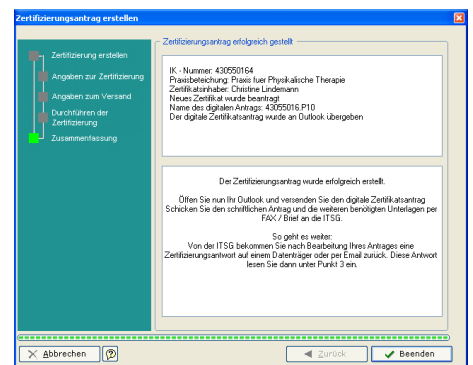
Zertifizierungsantrag erstellen

Zertifizierung erstellen
Angaben zur Zertifizierung
Angaben zum Versand
Durchführen der Zertifizierung
Zusammenfassung

Zertifizierungsantrag erfolgreich gestellt

IK - Nummer: 430550164
Praxisbezeichnung: Praxis fuer Physikalische Therapie
Zertifikatsinhaber: Christine Lindemann
Neues Zertifikat wurde beantragt
Name des digitalen Antrags: 43055016.P10
Der digitale Zertifikatsantrag wurde an Outlook übergeben

Der Zertifizierungsantrag wurde erfolgreich erstellt.

Öffen Sie nun Ihr Outlook und versenden Sie den digitale Zertifikatsantrag Schicken Sie den schriftlichen Antrag und die weiteren benötigten Unterlagen per FAX / Brief an die ITSG.

So geht es weiter:
Von der ITSG bekommen Sie nach Bearbeitung Ihres Antrages eine Zertifizierungsantwort auf einem Datenträger oder per Email zurück. Diese Antwort lesen Sie dann unter Punkt 3 ein.

Abbrechen
?
Zurück
Beenden